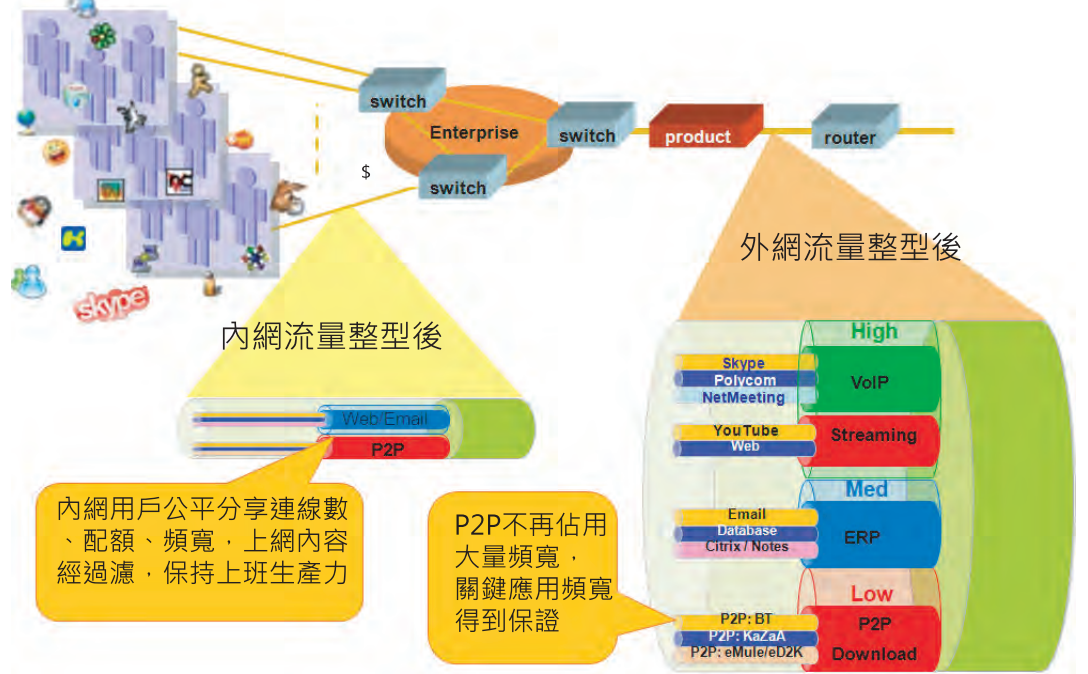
switch

Enterprise

switch

product

router

switch

$

skype

外網流量整型後

內網流量整型後

Web/Email

P2P

High

Skype
Polycom
NetMeeting

VoIP

YouTube
Web

Streaming

Med

Email
Database
Citrix / Notes

ERP

Low

P2P: BT
P2P: KaZaA
P2P: eMule/eD2K

P2P
Download

內網用戶公平分享連線數、配額、頻寬，上網內容經過濾，保持上班生產力

P2P不再佔用大量頻寬，關鍵應用頻寬得到保證